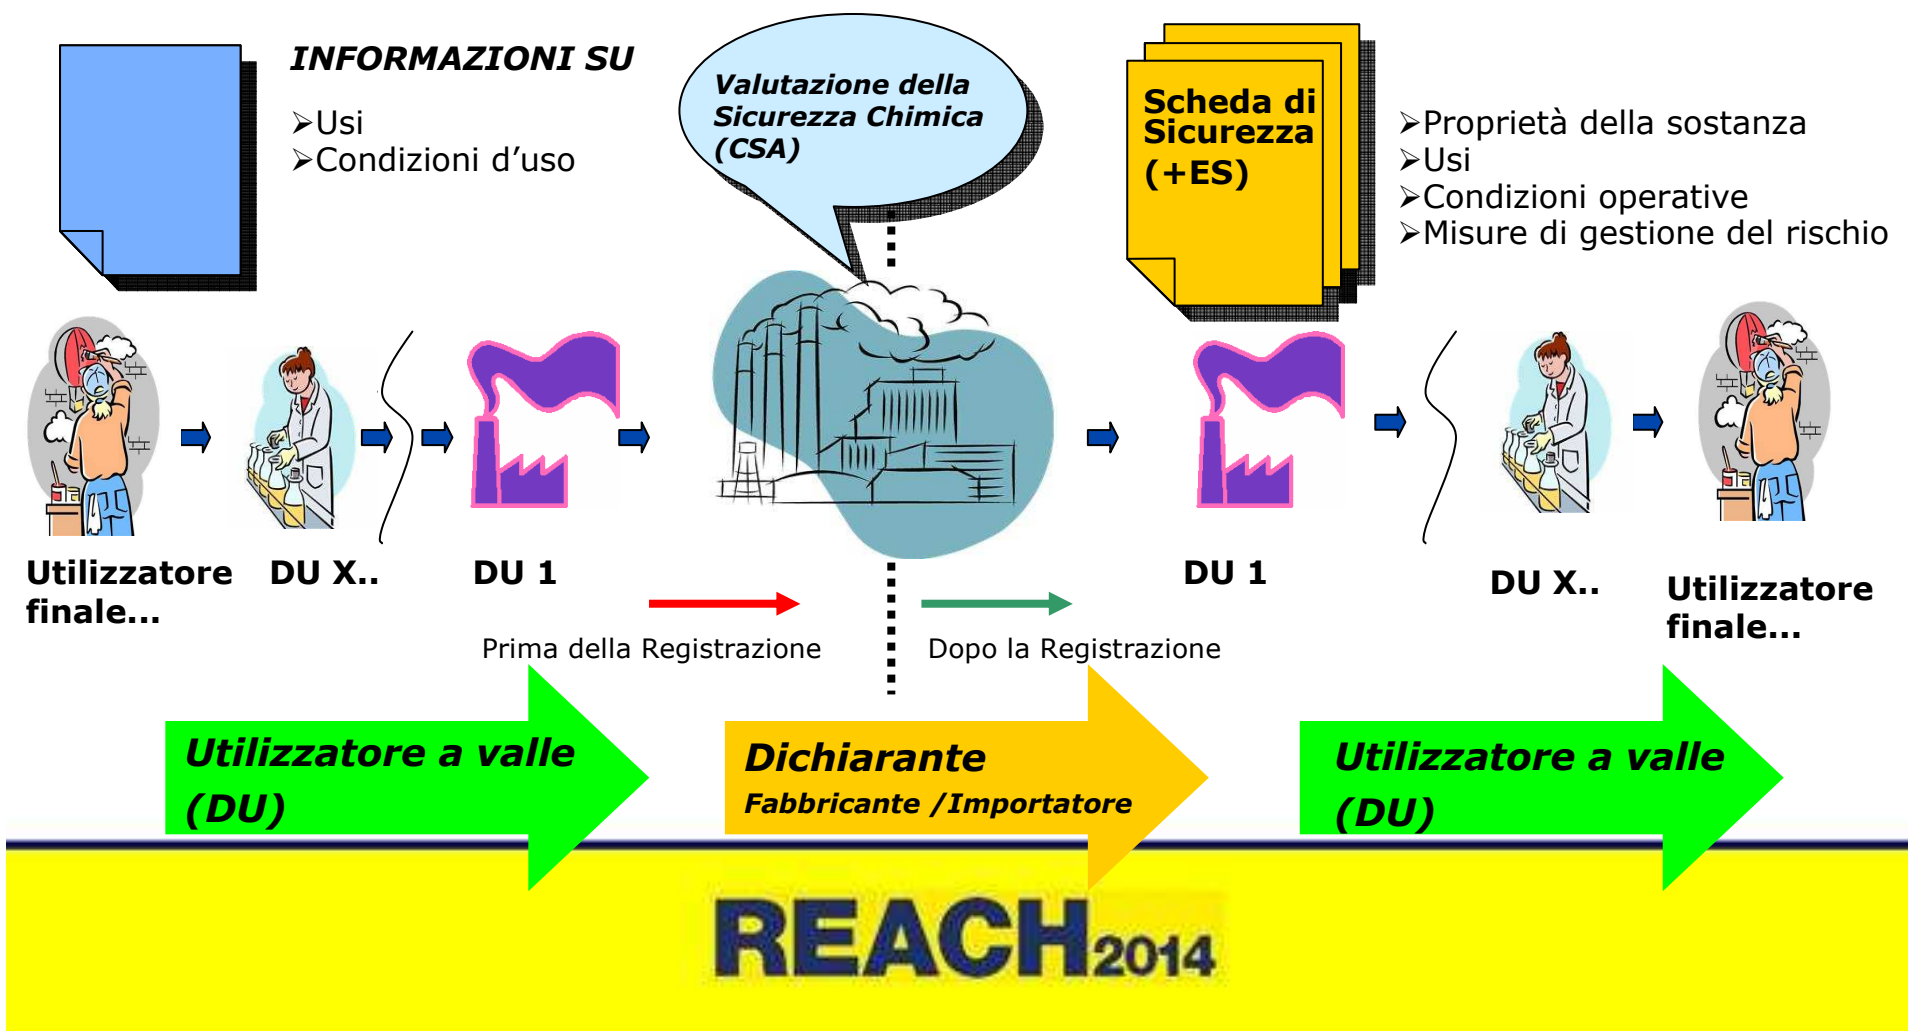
INFORMAZIONI SU

➤Usi
➤Condizioni d'uso

Valutazione della Sicurezza Chimica (CSA)

Scheda di Sicurezza (+ES)

➤Proprietà della sostanza
➤Usi
➤Condizioni operative
➤Misure di gestione del rischio

Utilizzatore finale…

DU X..

DU 1

DU 1

DU X..

Utilizzatore finale…

Prima della Registrazione

Dopo la Registrazione

Utilizzatore a valle (DU)

Dichiarante
Fabbricante /Importatore

Utilizzatore a valle (DU)

REACH2014